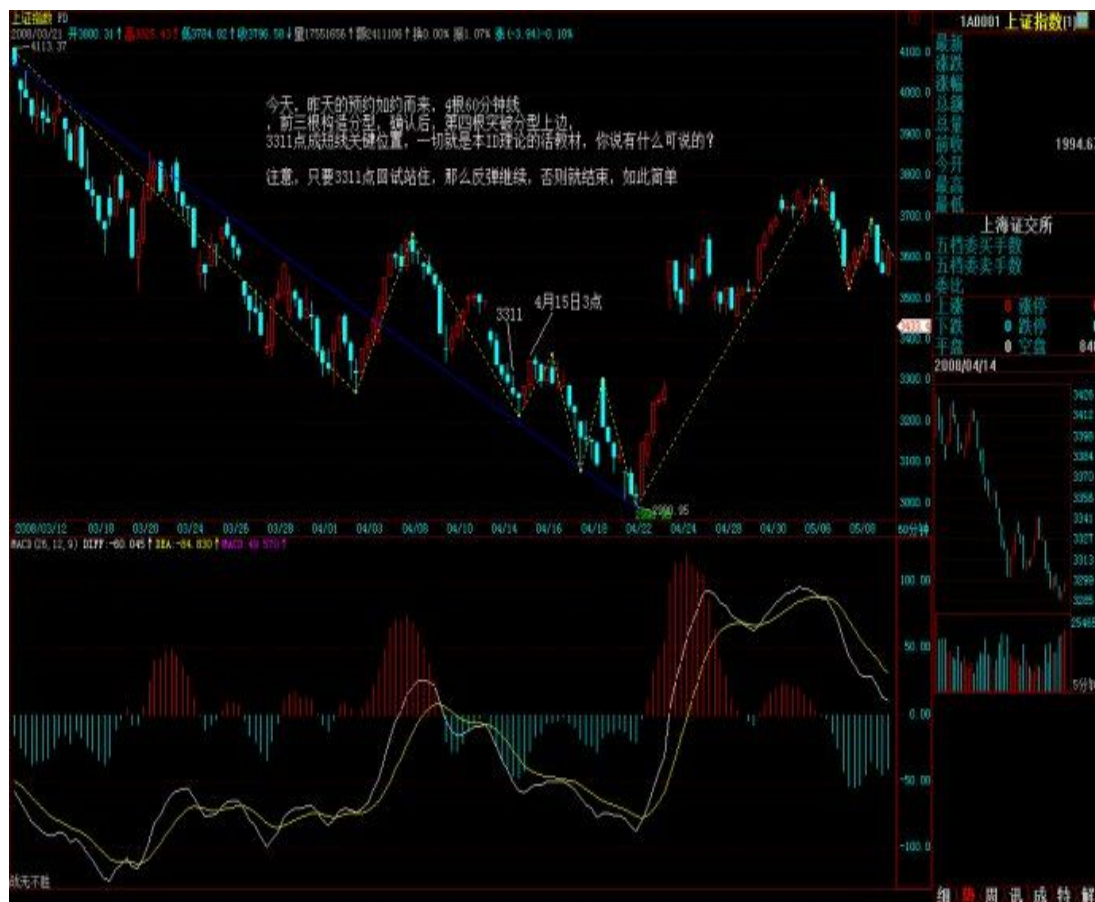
上证指数 PD
2008/03/21 开3800.31 高3825.43 低3784.82 收3796.58 量17551656 额2411106 换0.00% 振1.07% 涨(-3.94)-0.10%
—4113.37

今天，昨天的预约如约而来，4根60分钟线，前三根构造分型，确认后，第四根突破分型上边。
3311点成短线关键位置，一切就是本ID理论的活教材，你说有什么可说的？

注意，只要3311点回试站住，那么反弹继续，否则就结束，如此简单

3311
4月15日3点
2990.95

4100.0
4000.0
3900.0
3800.0
3700.0
3600.0
3500.0
3400.0
3300.0
3200.0
3100.0
3000.0

2008/03/12 03/18 03/20 03/24 03/26 03/28 04/01 04/03 04/08 04/10 04/14 04/16 04/18 04/22 04/24 04/28 04/30 05/06 05/08 60分钟

MACD (26,12,9) DIFF: -60.045 DEA: -84.830 MACD: 49.570

100.00
50.00
0.00
-50.00
-100.00

战无不胜

1A0001 上证指数
最新
涨跌
涨幅
总额
总量
前收 1994.67
今开
最高
最低
上海证交所
五档委买手数
五档委卖手数
委比
上涨 涨停
下跌 跌停
平盘 空盘 840
2008/04/14
3426
3412
3398
3384
3370
3356
3341
3327
3313
3299
3285
25465
5分钟
细 势 周 讯 成 特 解